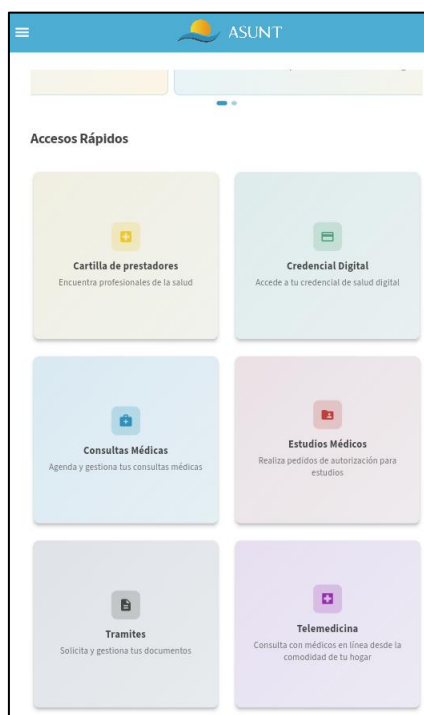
ASUNT

Accesos Rápidos

Cartilla de prestadores
Encuentra profesionales de la salud

Credencial Digital
Accede a tu credencial de salud digital

Consultas Médicas
Agenda y gestiona tus consultas médicas

Estudios Médicos
Realiza pedidos de autorización para estudios

Tramites
Solicita y gestiona tus documentos

Telemedicina
Consulta con médicos en línea desde la comodidad de tu hogar